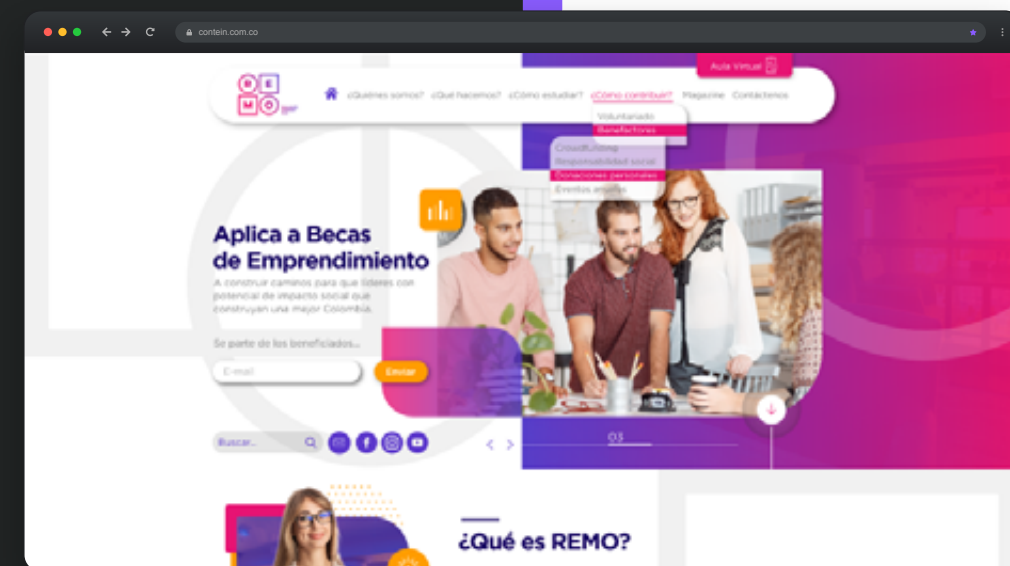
contein.com.co

Aula Virtual

R E M O

¿Quiénes somos? ¿Qué hacemos? ¿Cómo estudiar? ¿Cómo contribuir? Magazine Contáctenos

Voluntariado
Benefactores
Crowdfunding
Responsabilidad social
Donaciones personales
Eventos anuales

Aplica a Becas de Emprendimiento

A construir caminos para que líderes con potencial de impacto social que construyan una mejor Colombia.

Se parte de los beneficiados...

E-mail

Enviar

Buscar...

03

¿Qué es REMO?